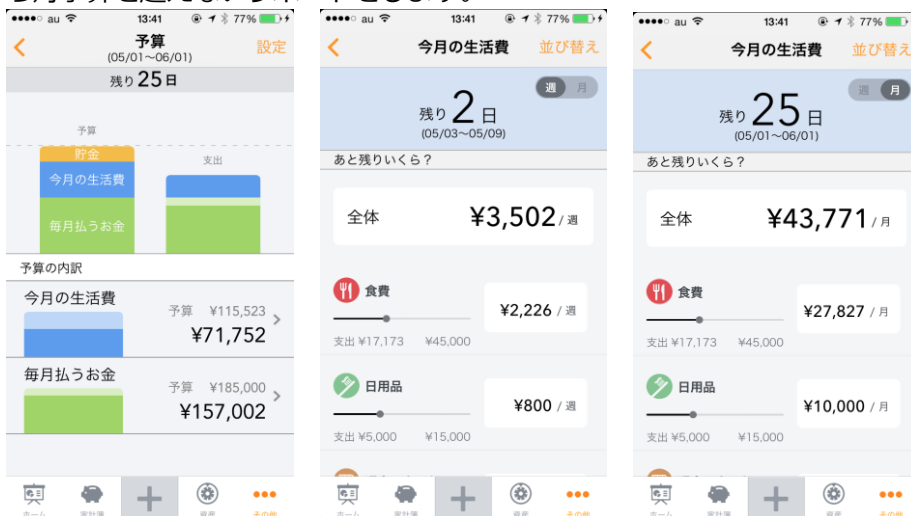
●●●●○ au 13:41 77%

予算
(05/01〜06/01)
設定

残り 25 日

予算
貯金
今月の生活費
毎月払うお金
支出

予算の内訳

今月の生活費
予算 ¥115,523
¥71,752

毎月払うお金
予算 ¥185,000
¥157,002

ホーム 家計簿 資産 その他

●●●●○ au 13:41 77%

今月の生活費
並び替え

週 月

残り 2 日
(05/03〜05/09)

あと残りいくら？

全体 ¥3,502 / 週

食費
¥2,226 / 週
支出 ¥17,173 ¥45,000

日用品
¥800 / 週
支出 ¥5,000 ¥15,000

ホーム 家計簿 資産 その他

●●●●○ au 13:41 77%

今月の生活費
並び替え

週 月

残り 25 日
(05/01〜06/01)

あと残りいくら？

全体 ¥43,771 / 月

食費
¥27,827 / 月
支出 ¥17,173 ¥45,000

日用品
¥10,000 / 月
支出 ¥5,000 ¥15,000

ホーム 家計簿 資産 その他